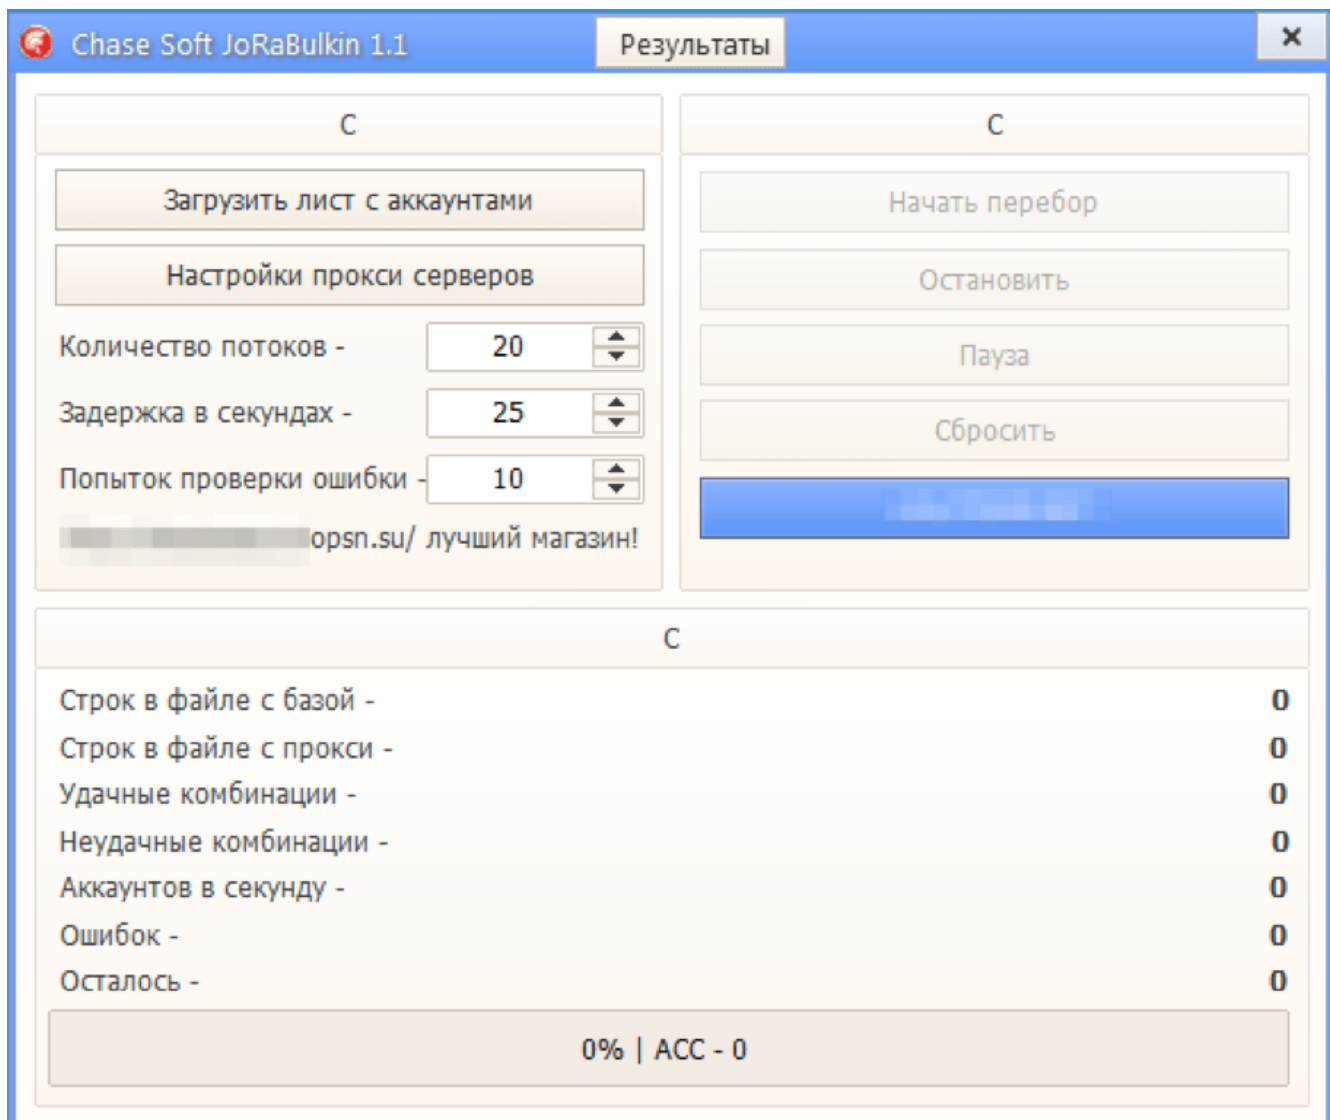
Chase Soft JoRaBulkin 1.1
Результаты
×

C

Загрузить лист с аккаунтами

Настройки прокси серверов

Количество потоков - 20

Задержка в секундах - 25

Попыток проверки ошибки - 10

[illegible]opsn.su/ лучший магазин!

C

Начать перебор

Остановить

Пауза

Сбросить

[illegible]

C

Строк в файле с базой - 0

Строк в файле с прокси - 0

Удачные комбинации - 0

Неудачные комбинации - 0

Аккаунтов в секунду - 0

Ошибок - 0

Осталось - 0

0% | ACC - 0